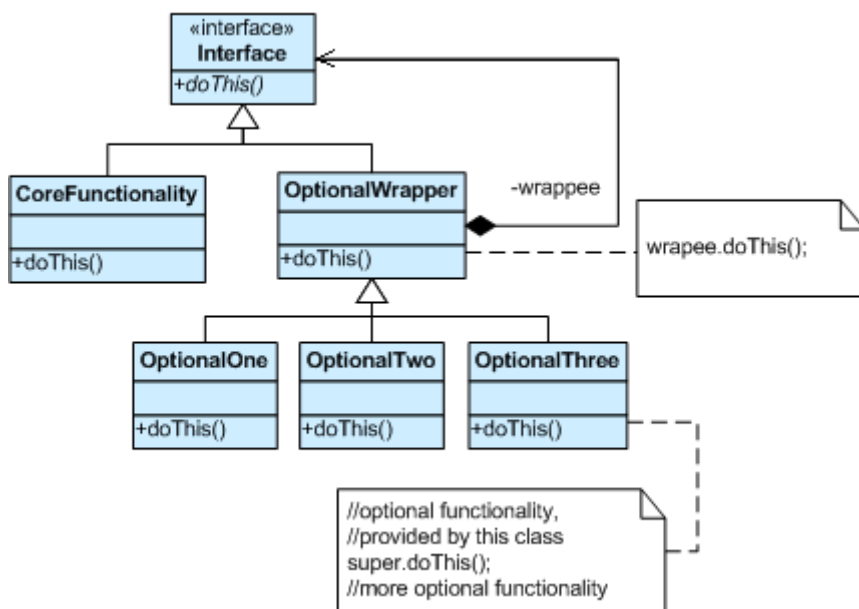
«interface»
Interface
+doThis()

-wrappee

CoreFunctionality
+doThis()

OptionalWrapper
+doThis()

wrapee.doThis();

OptionalOne
+doThis()

OptionalTwo
+doThis()

OptionalThree
+doThis()

//optional functionality,
//provided by this class
super.doThis();
//more optional functionality